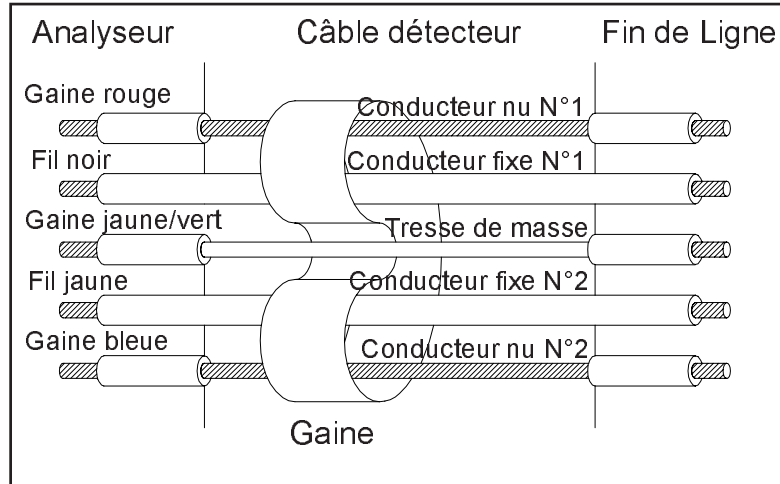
Analyseur

Câble détecteur

Fin de Ligne

Gaine rouge

Conducteur nu N°1

Fil noir

Conducteur fixe N°1

Gaine jaune/vert

Tresse de masse

Fil jaune

Conducteur fixe N°2

Gaine bleue

Conducteur nu N°2

Gaine